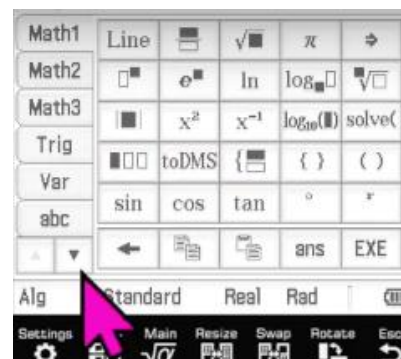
Math1
Math2
Math3
Trig
Var
abc
▲ ▼

| Line | ▬ | √■ | π | ⇒ |
|---|---|---|---|---|
| □■ | $e^{■}$ | ln | $\log_{■}□$ | $\sqrt[■]{□}$ |
| \|■\| | $x^2$ | $x^{-1}$ | $\log_{10}(■)$ | solve( |
| ■□□ | toDMS | {▬ | { } | ( ) |
| sin | cos | tan | ° | r |
| ← | | | ans | EXE |

Alg Standard Real Rad

Settings Main Resize Swap Rotate Esc